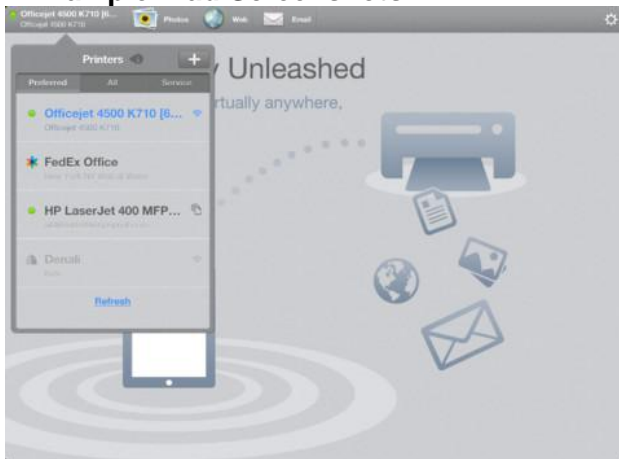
Officejet 4500 K710 [6...
Officejet 4500 K710
Photos
Web
Email

Printers
Preferred
All
Service

Officejet 4500 K710 [6...
Officejet 4500 K710

FedEx Office
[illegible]

HP LaserJet 400 MFP...
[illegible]

Denali
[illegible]

Refresh

y Unleashed
rtually anywhere,